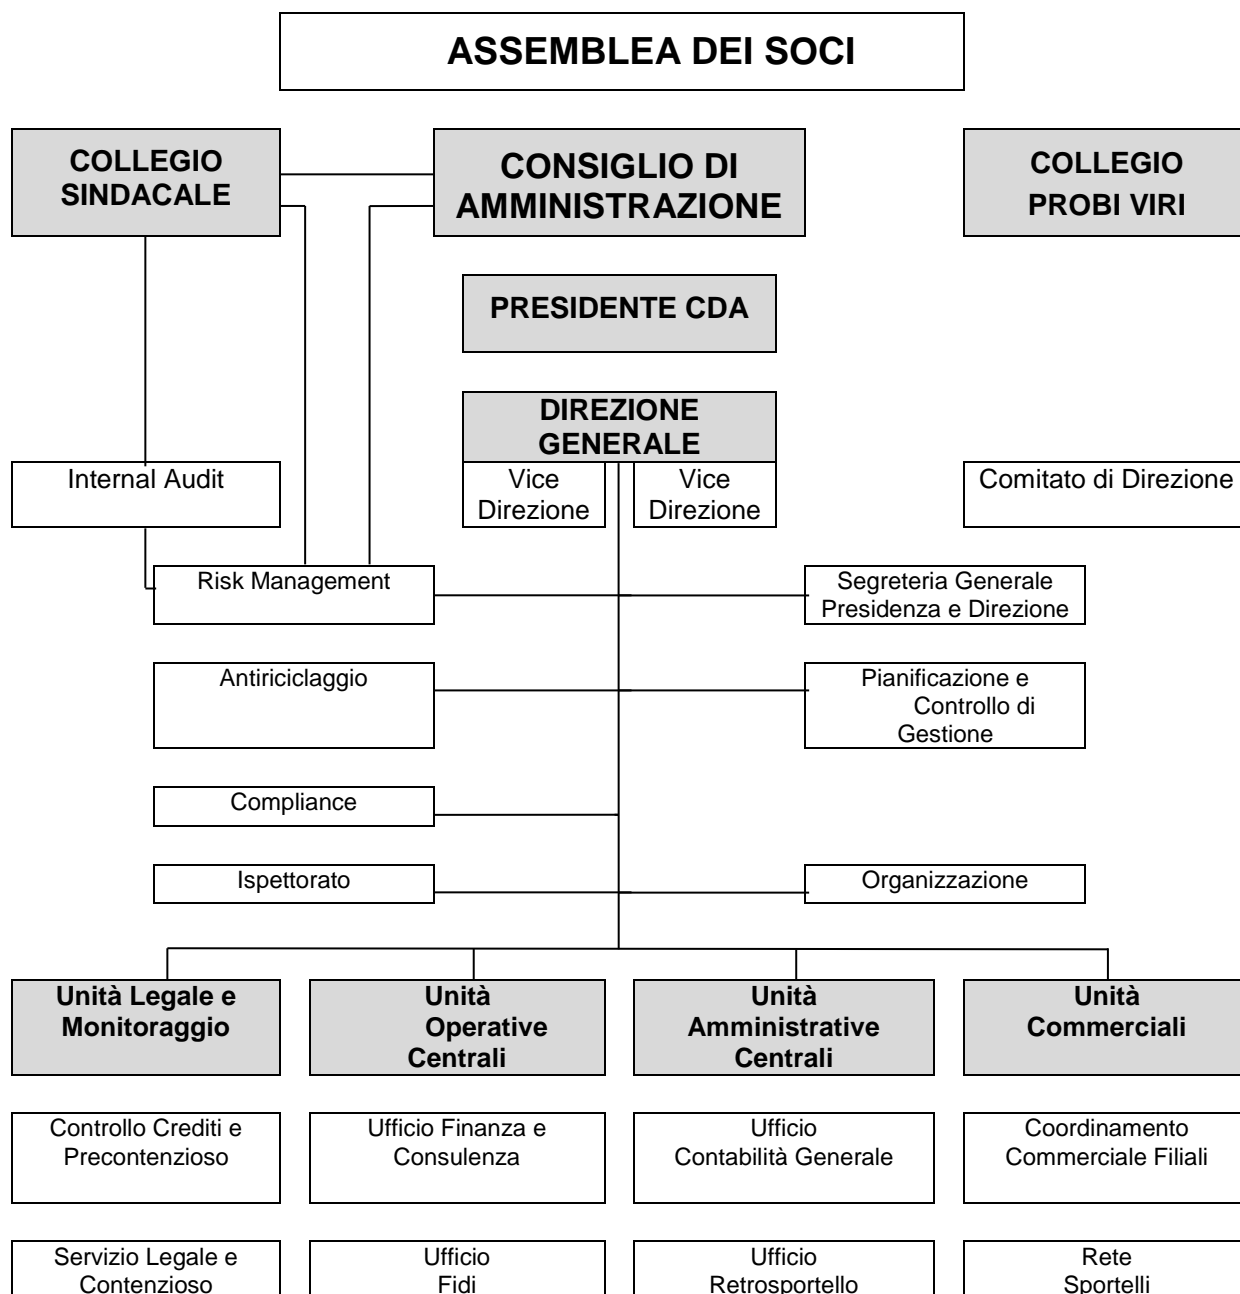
ASSEMBLEA DEI SOCI

COLLEGIO SINDACALE

CONSIGLIO DI AMMINISTRAZIONE

COLLEGIO PROBI VIRI

PRESIDENTE CDA

DIREZIONE GENERALE

Vice Direzione

Vice Direzione

Internal Audit

Comitato di Direzione

Risk Management

Segreteria Generale Presidenza e Direzione

Antiriciclaggio

Pianificazione e Controllo di Gestione

Compliance

Ispettorato

Organizzazione

Unità Legale e Monitoraggio

Unità Operative Centrali

Unità Amministrative Centrali

Unità Commerciali

Controllo Crediti e Precontenzioso

Ufficio Finanza e Consulenza

Ufficio Contabilità Generale

Coordinamento Commerciale Filiali

Servizio Legale e Contenzioso

Ufficio Fidi

Ufficio Retrosportello

Rete Sportelli